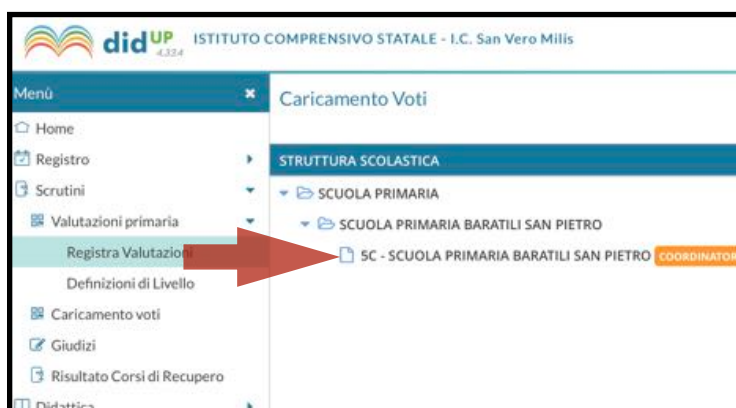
didUP 4.32.4 ISTITUTO COMPRENSIVO STATALE - I.C. San Vero Milis

Menù ×

Home

Registro

Scrutini

Valutazioni primaria

Registra Valutazioni

Definizioni di Livello

Caricamento voti

Giudizi

Risultato Corsi di Recupero

Didattica

Caricamento Voti

STRUTTURA SCOLASTICA

SCUOLA PRIMARIA

SCUOLA PRIMARIA BARATILI SAN PIETRO

5C - SCUOLA PRIMARIA BARATILI SAN PIETRO COORDINATOR